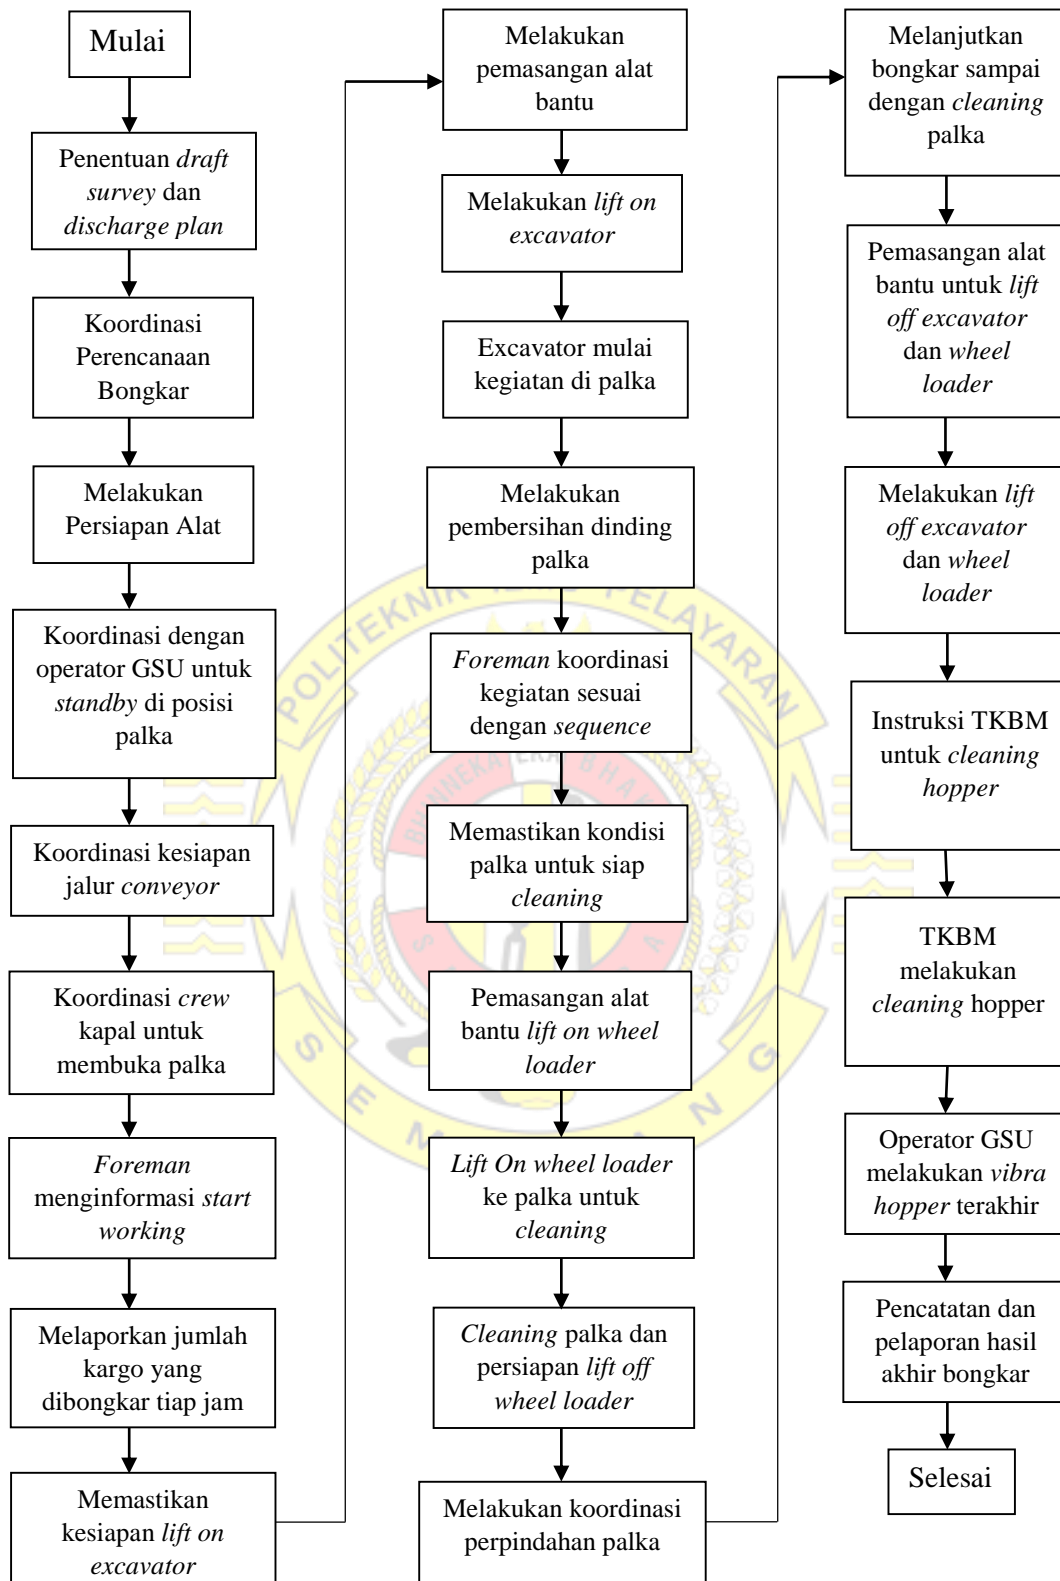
Mulai

Penentuan draft survey dan discharge plan

Koordinasi Perencanaan Bongkar

Melakukan Persiapan Alat

Koordinasi dengan operator GSU untuk standby di posisi palka

Koordinasi kesiapan jalur conveyor

Koordinasi crew kapal untuk membuka palka

Foreman menginformasi start working

Melaporkan jumlah kargo yang dibongkar tiap jam

Memastikan kesiapan lift on excavator

Melakukan pemasangan alat bantu

Melakukan lift on excavator

Excavator mulai kegiatan di palka

Melakukan pembersihan dinding palka

Foreman koordinasi kegiatan sesuai dengan sequence

Memastikan kondisi palka untuk siap cleaning

Pemasangan alat bantu lift on wheel loader

Lift On wheel loader ke palka untuk cleaning

Cleaning palka dan persiapan lift off wheel loader

Melakukan koordinasi perpindahan palka

Melanjutkan bongkar sampai dengan cleaning palka

Pemasangan alat bantu untuk lift off excavator dan wheel loader

Melakukan lift off excavator dan wheel loader

Instruksi TKBM untuk cleaning hopper

TKBM melakukan cleaning hopper

Operator GSU melakukan vibra hopper terakhir

Pencatatan dan pelaporan hasil akhir bongkar

Selesai